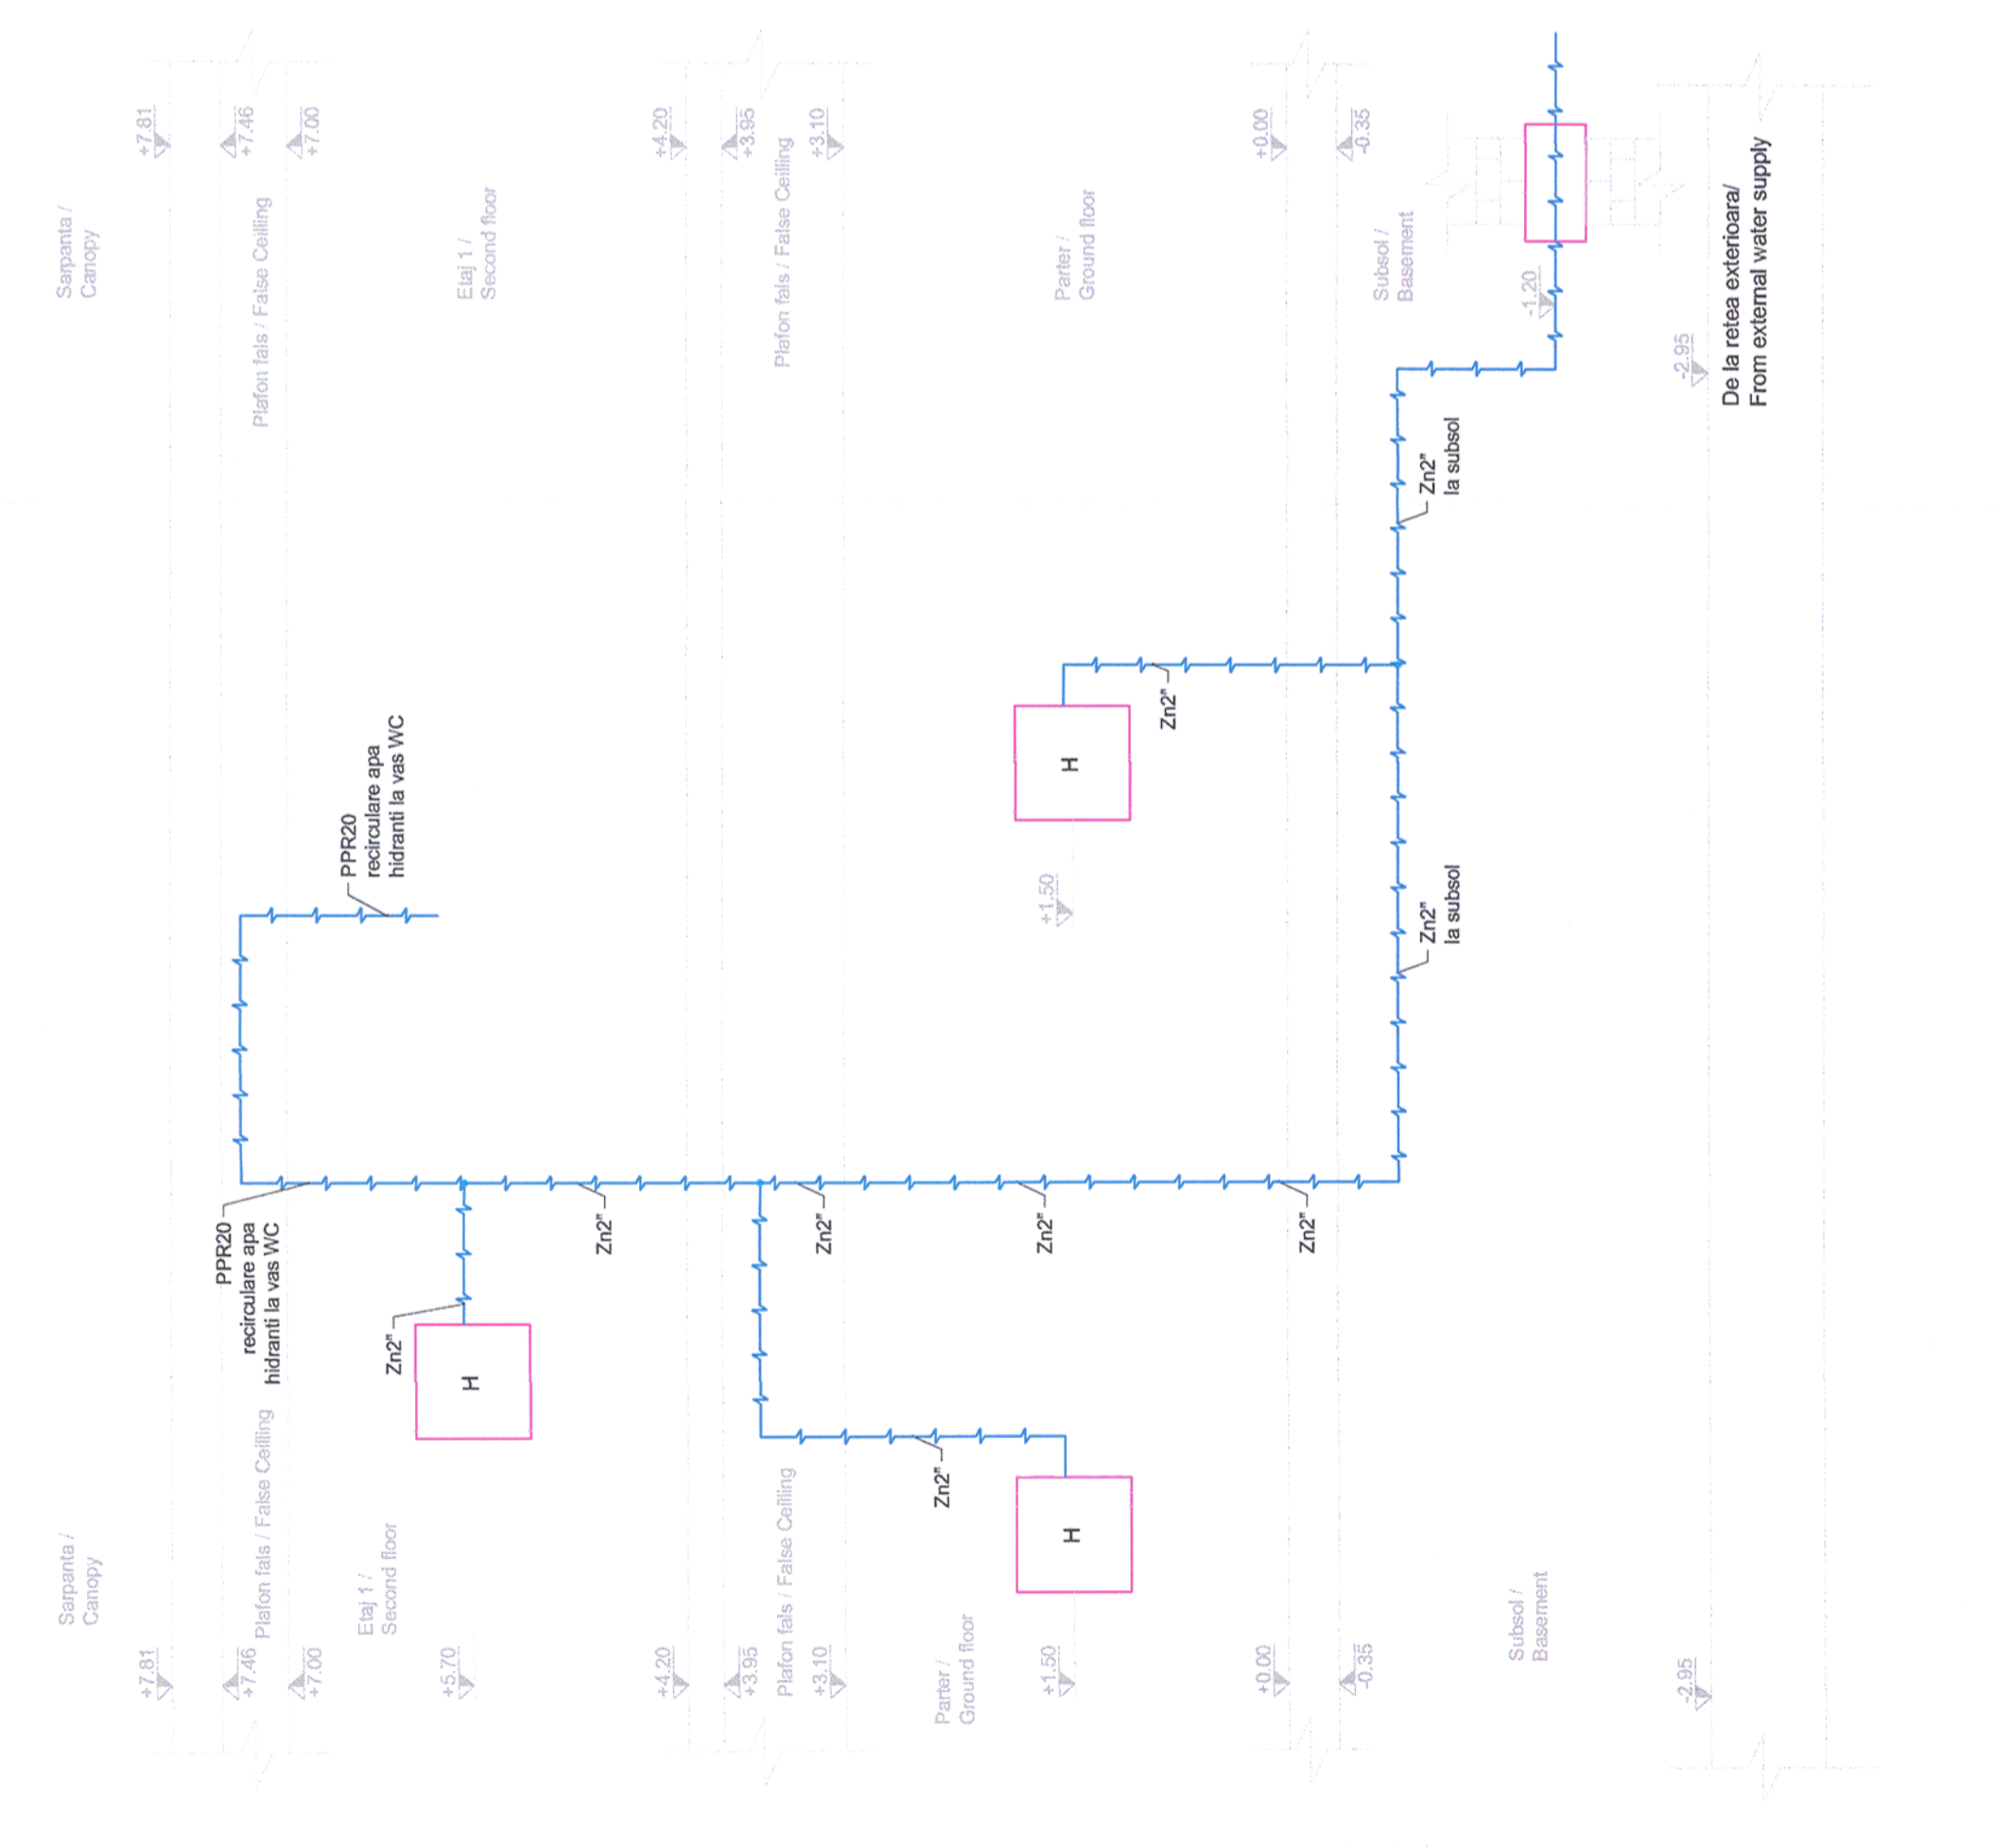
Sarpanta / Canopy
+7.81
+7.46
+7.00
Plafon fals / False Ceilling
Etaj 1 / Second floor
+4.20
+3.95
+3.10
Plafon fals / False Ceilling
Parter / Ground floor
+0.00
-0.35
Subsol / Basement
-1.20
-2.95
De la retea exterioara/ From external water supply

PPR20 recirculare apa hidranti la vas WC
Zn2" la subsol
Zn2"
H
+1.50
Zn2" la subsol
PPR20 recirculare apa hidranti la vas WC
Zn2"
H
Zn2"
Zn2"
Zn2"
Zn2"
Zn2"
H

Sarpanta / Canopy
+7.81
Plafon fals / False Ceilling
+7.46
+7.00
Etaj 1 / Second floor
+5.70
+4.20
+3.95
Plafon fals / False Ceilling
+3.10
Parter / Ground floor
+1.50
+0.00
-0.35
Subsol / Basement
-2.95